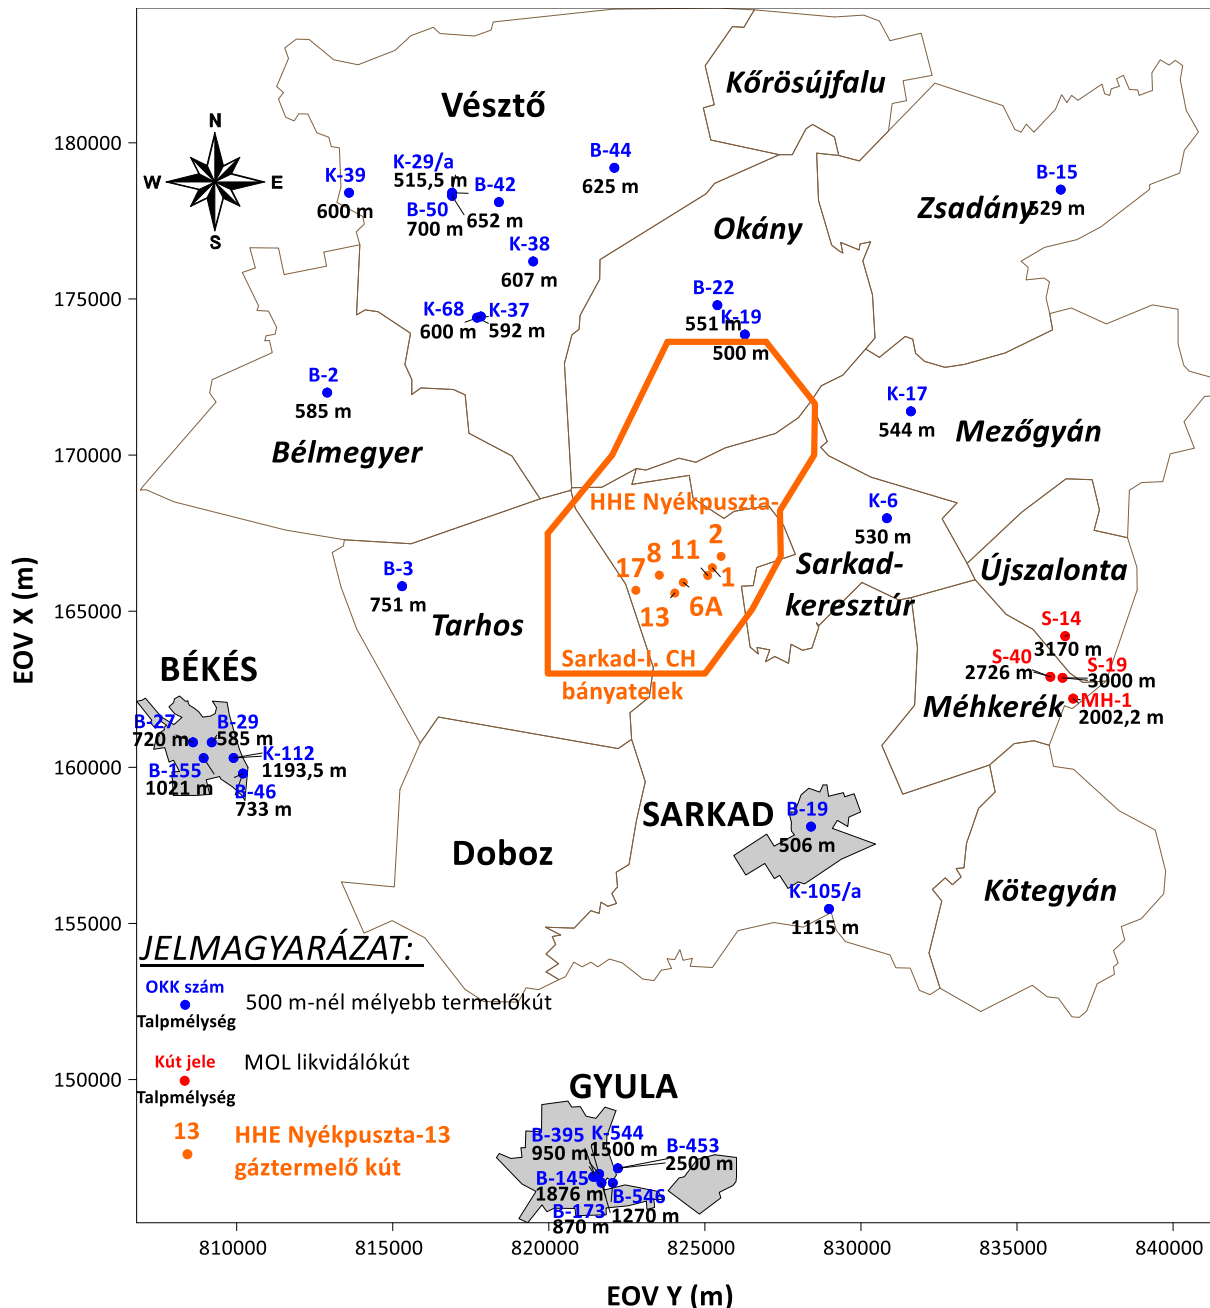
Vésztő
Kőrösújfalu
N
W
E
S
K-39
600 m
K-29/a
515,5 m
B-42
652 m
B-50
700 m
B-44
625 m
K-38
607 m
Okány
B-15
529 m
Zsadány
K-68
600 m
K-37
592 m
B-22
551 m
K-19
500 m
B-2
585 m
Bélmegyer
K-17
544 m
Mezőgyán
HHE Nyékpuszta-
K-6
530 m
2
8
11
17
1
13
6A
Sarkad-keresztúr
Újszalonta
B-3
751 m
Tarhos
BÉKÉS
Sarkad-I. CH bányatelek
S-14
3170 m
S-40
2726 m
S-19
3000 m
MH-1
2002,2 m
Méhkerék
B-27
720 m
B-29
585 m
K-112
1193,5 m
B-155
1021 m
B-46
733 m
SARKAD
B-19
506 m
Doboz
K-105/a
1115 m
Kötegyán
JELMAGYARÁZAT:
OKK szám
Talpmélység
500 m-nél mélyebb termelőkút
Kút jele
Talpmélység
MOL likvidálókút
13
HHE Nyékpuszta-13 gáztermelő kút
GYULA
B-395
950 m
K-544
1500 m
B-453
2500 m
B-145
1876 m
B-546
1270 m
B-173
870 m
180000
175000
170000
165000
160000
155000
150000
EOV X (m)
810000
815000
820000
825000
830000
835000
840000
EOV Y (m)